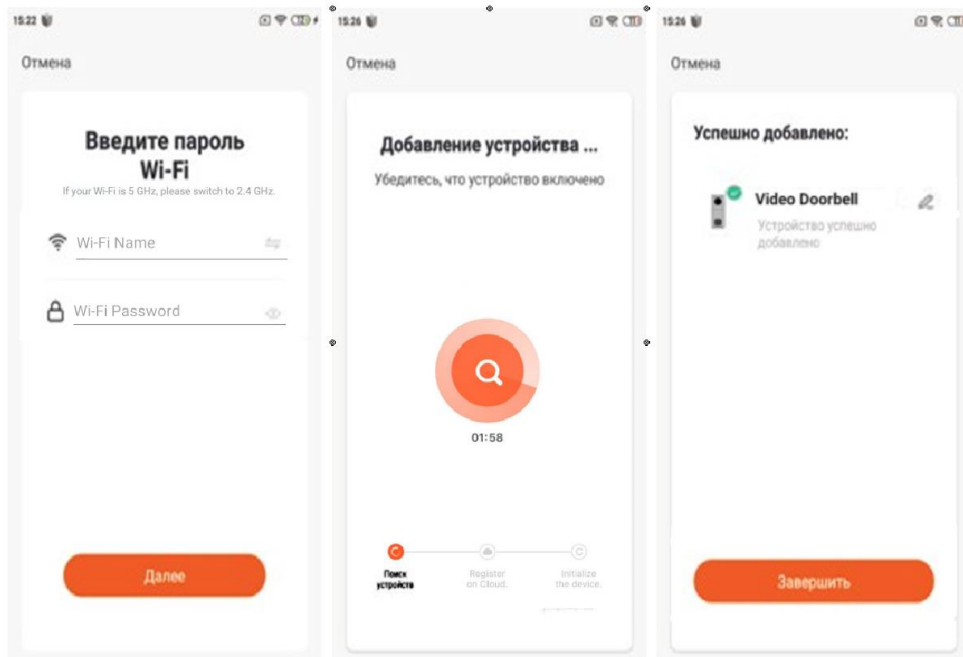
15:22

Отмена

Введите пароль Wi-Fi

If your Wi-Fi is 5 GHz, please switch to 2.4 GHz.

Wi-Fi Name

Wi-Fi Password

Далее

15:26

Отмена

Добавление устройства ...

Убедитесь, что устройство включено

01:58

Поиск устройства

Register on Cloud.

Initialize the device.

15:26

Отмена

Успешно добавлено:

Video Doorbell

Устройство успешно добавлено

Завершить